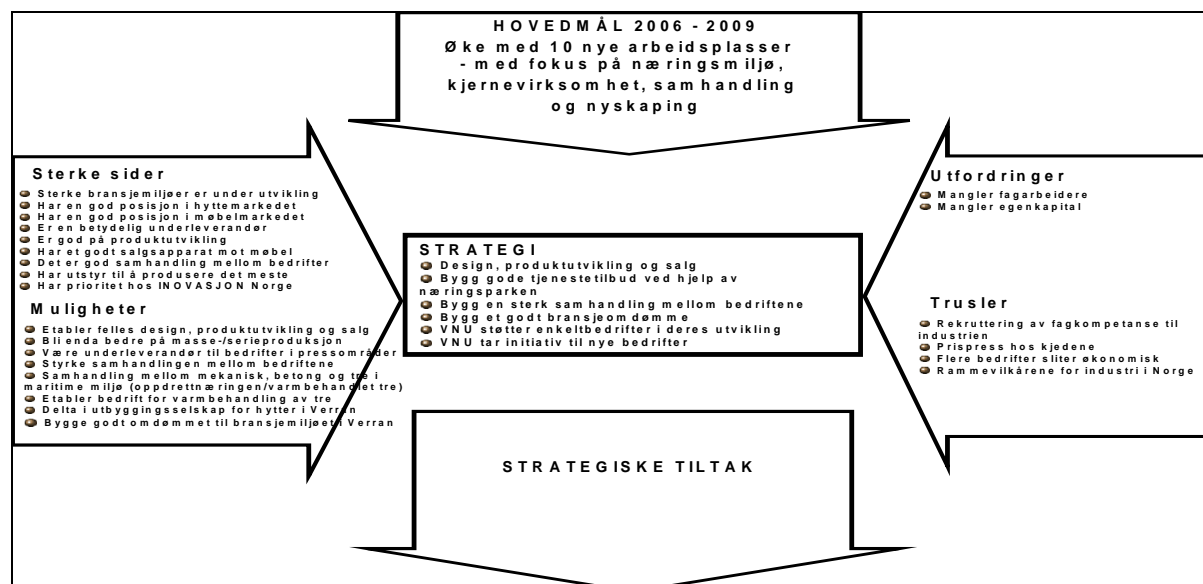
HOVEDMÅL 2006 - 2009
Øke med 10 nye arbeidsplasser - med fokus på næringsmiljø, kjernevirksomhet, samhandling og nyskaping

Sterke sider
Sterke bransjemiljøer er under utvikling
Har en god posisjon i hyttemarkedet
Har en god posisjon i møbelmarkedet
Er en betydelig underleverandør
Er god på produktutvikling
Har et godt salgsapparat mot møbel
Det er god samhandling mellom bedrifter
Har utstyr til å produsere det meste
Har prioritet hos INOVASJON Norge

Muligheter
Etabler felles design, produktutvikling og salg
Bli enda bedre på masse-/serieproduksjon
Være underleverandør til bedrifter i pressområder
Styrke samhandlingen mellom bedriftene
Samhandling mellom mekanisk, betong og tre i maritime miljø (oppdrettnæringen/varmbehandlet tre)
Etabler bedrift for varmbehandling av tre
Delta i utbyggingsselskap for hytter i Verran
Bygge godt omdømmet til bransjemiljøet i Verran

STRATEGI
Design, produktutvikling og salg
Bygg gode tjenestetilbud ved hjelp av næringsparken
Bygg en sterk samhandling mellom bedriftene
Bygg et godt bransjeomdømme
VNU støtter enkeltbedrifter i deres utvikling
VNU tar initiativ til nye bedrifter

Utfordringer
Mangler fagarbeidere
Mangler egenkapital

Trusler
Rekruttering av fagkompetanse til industrien
Prispress hos kjedene
Flere bedrifter sliter økonomisk
Rammevilkårene for industri i Norge

STRATEGISKE TILTAK